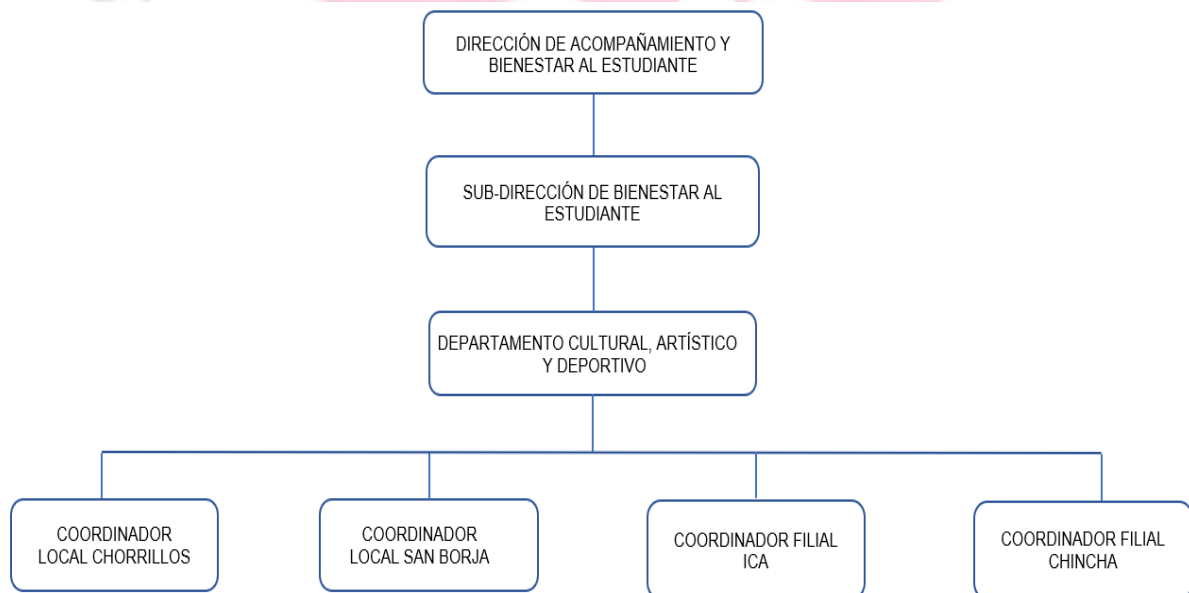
DIRECCIÓN DE ACOMPAÑAMIENTO Y BIENESTAR AL ESTUDIANTE

SUB-DIRECCIÓN DE BIENESTAR AL ESTUDIANTE

DEPARTAMENTO CULTURAL, ARTÍSTICO Y DEPORTIVO

COORDINADOR LOCAL CHORRILLOS

COORDINADOR LOCAL SAN BORJA

COORDINADOR FILIAL ICA

COORDINADOR FILIAL CHINCHA